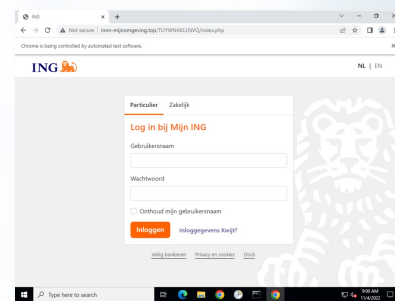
ING
Not secure | inmn-mijnomgeving.top/TUYWNAKLUWQ/index.php
Chrome is being controlled by automated test software.
ING
NL | EN
Particulier Zakelijk
Log in bij Mijn ING
Gebruikersnaam
Wachtwoord
Onthoud mijn gebruikersnaam
Inloggen Inloggegevens Kwijt?
Veilig bankieren Privacy en cookies Disck
Type here to search
9:00 AM
11/4/2022